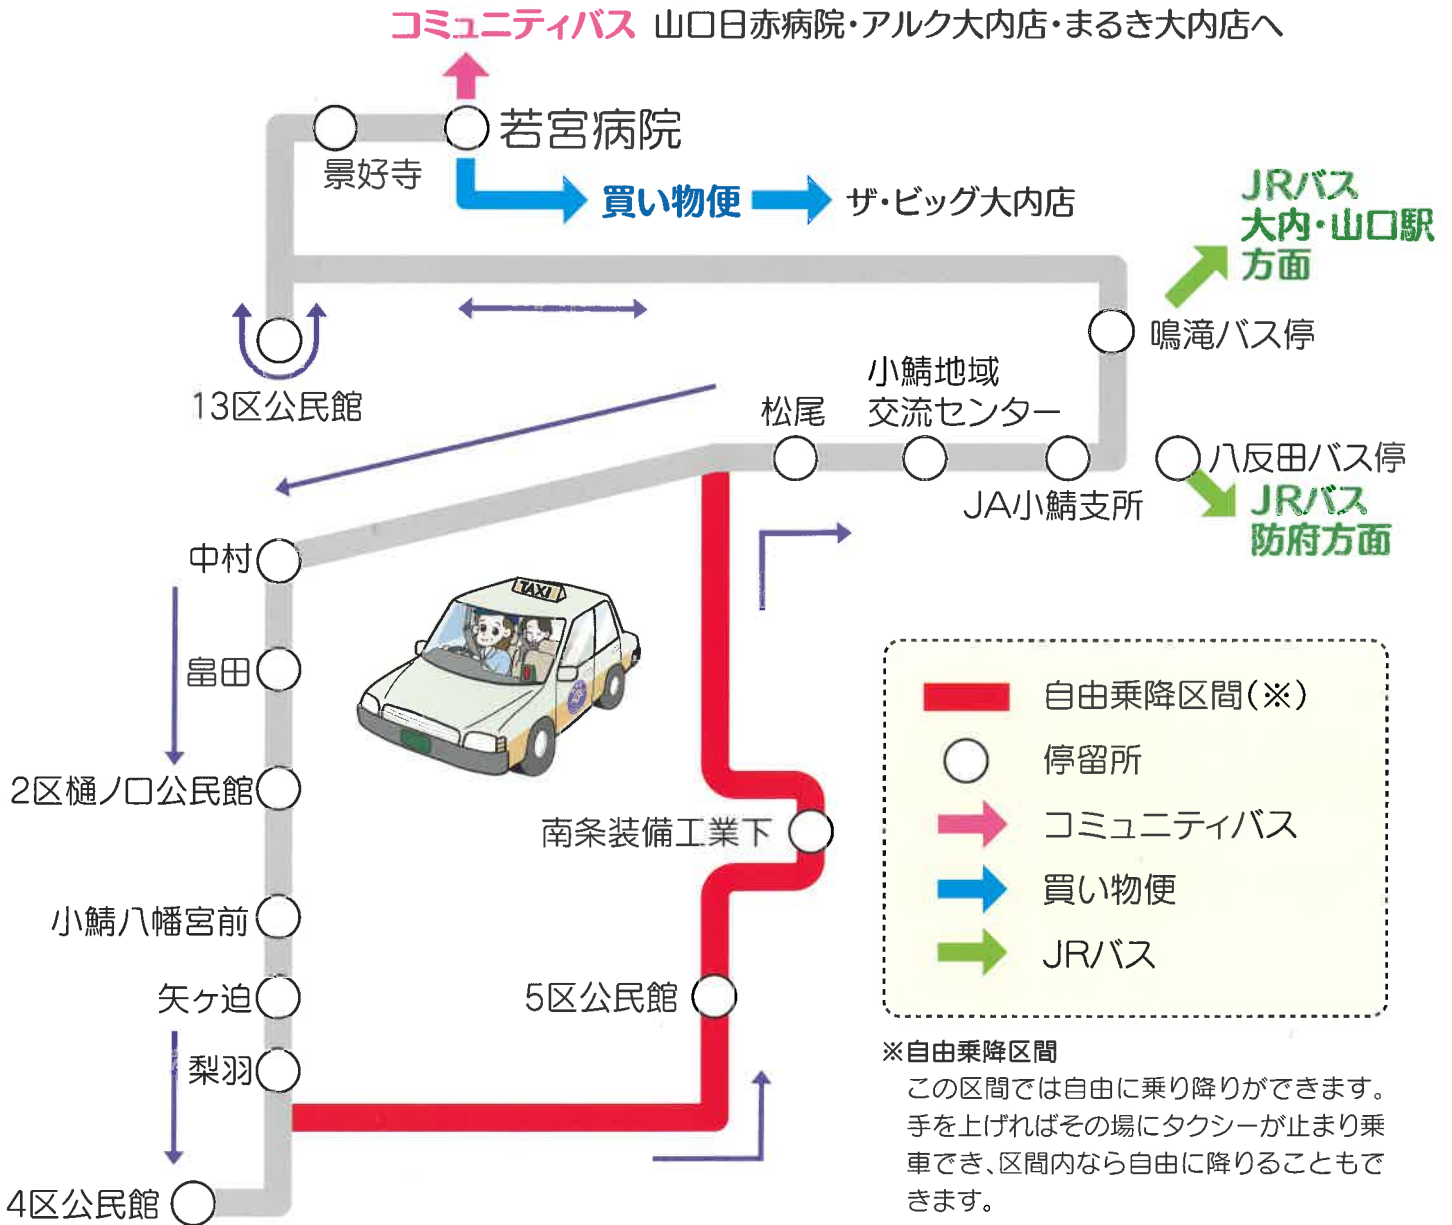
コミュニティバス 山口日赤病院・アルク大内店・まるき大内店へ

景好寺

若宮病院

買い物便

ザ・ビッグ大内店

JRバス
大内・山口駅
方面

鳴滝バス停

13区公民館

松尾

小鯖地域
交流センター

JA小鯖支所

八反田バス停

JRバス
防府方面

TAXI

中村

畠田

2区樋ノ口公民館

南条装備工業下

小鯖八幡宮前

矢ヶ迫

梨羽

5区公民館

4区公民館

自由乗降区間(※)
停留所
コミュニティバス
買い物便
JRバス

※自由乗降区間
この区間では自由に乗り降りができます。手を上げればその場にタクシーが止まり乗車でき、区間内なら自由に降りることもできます。